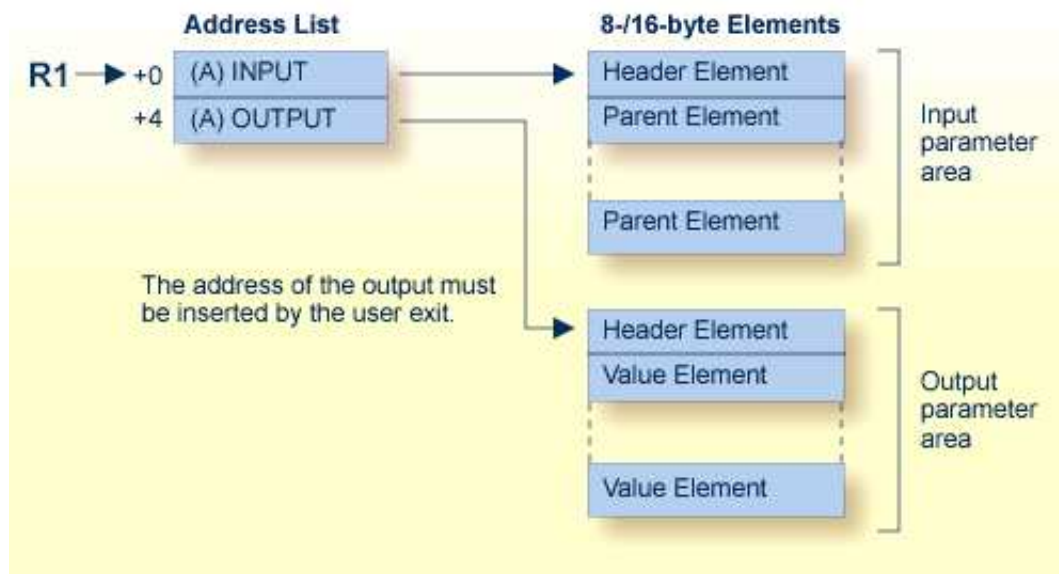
Address List

8-/16-byte Elements

R1 +0 (A) INPUT

+4 (A) OUTPUT

Header Element

Parent Element

Parent Element

Input parameter area

The address of the output must be inserted by the user exit.

Header Element

Value Element

Value Element

Output parameter area